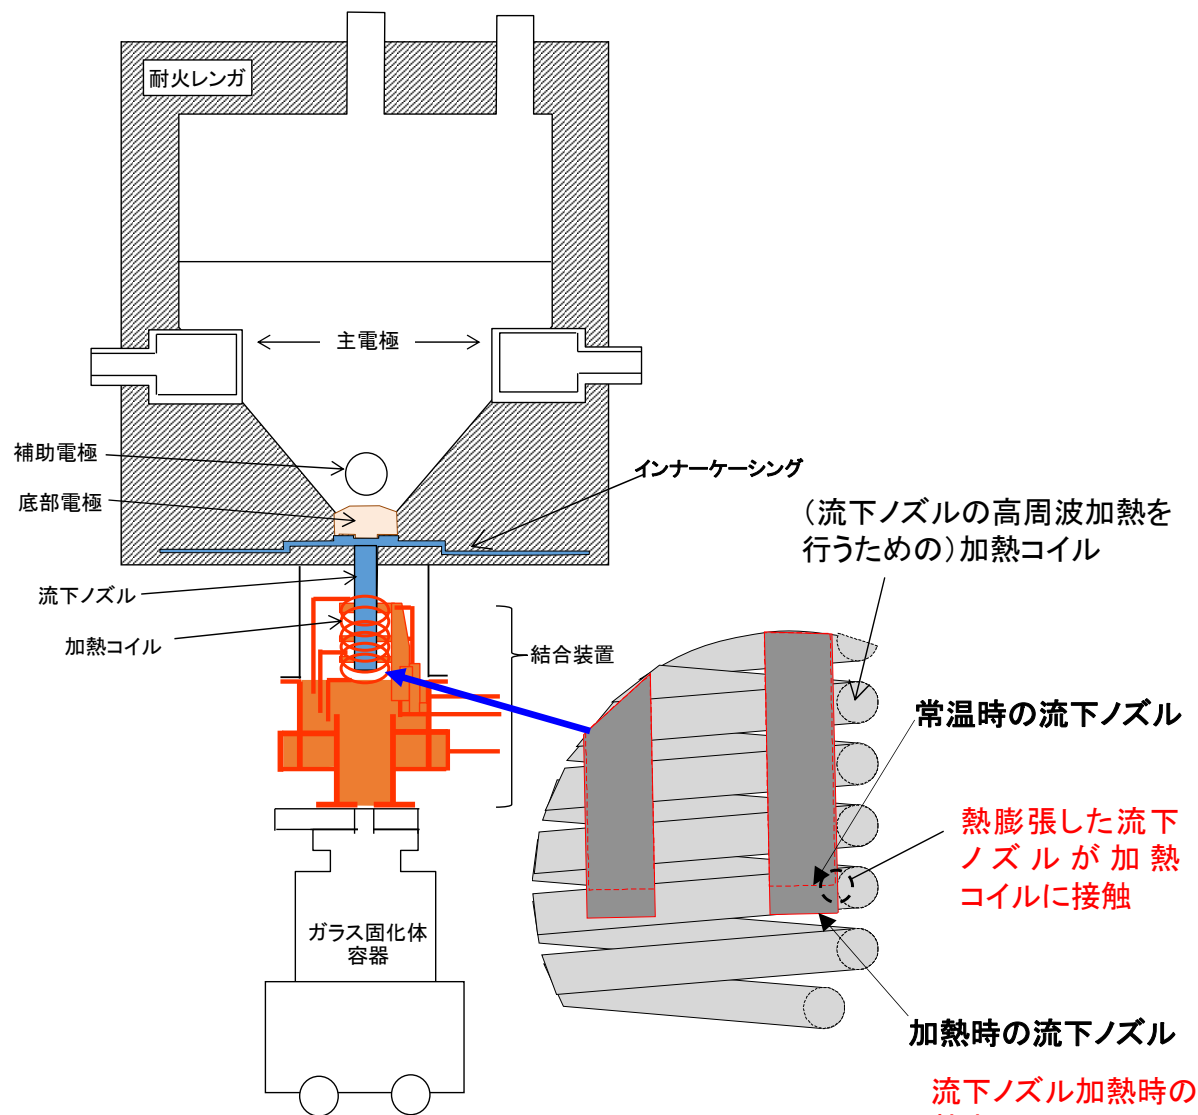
耐火レンガ

主電極

補助電極

インナーケーシング

底部電極

(流下ノズルの高周波加熱を行うための)加熱コイル

流下ノズル

加熱コイル

結合装置

常温時の流下ノズル

熱膨張した流下ノズルが加熱コイルに接触

ガラス固化体容器

加熱時の流下ノズル

流下ノズル加熱時の